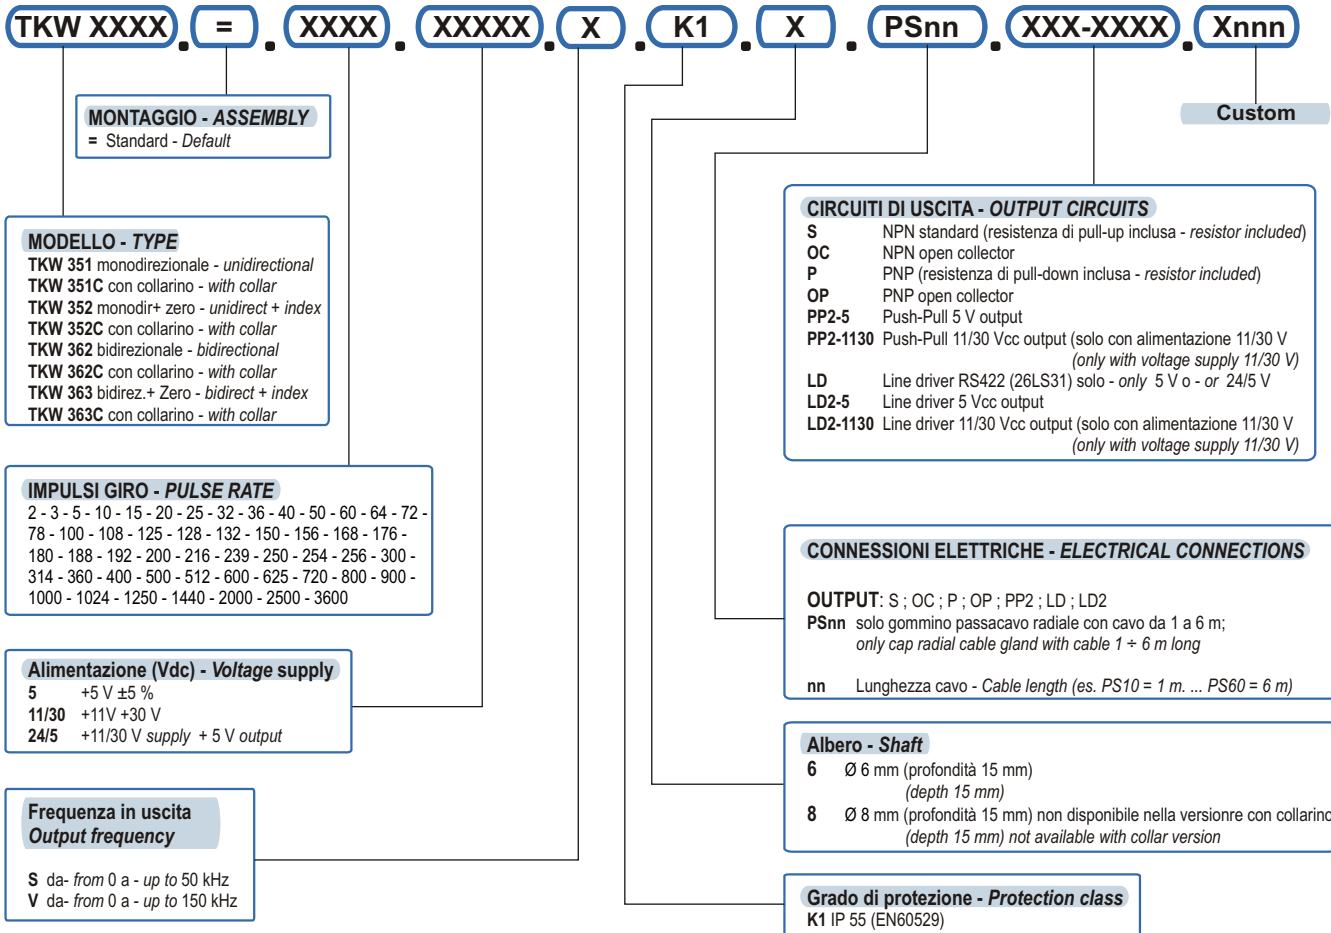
TKW XXXX . = . XXXX . XXXXX . X . K1 . X . PSnn . XXX-XXXX . Xnnn

MONTAGGIO - ASSEMBLY
= Standard - Default

Custom

MODELLO - TYPE
TKW 351 monodirezionale - unidirectional
TKW 351C con collarino - with collar
TKW 352 monodir+ zero - unidirect + index
TKW 352C con collarino - with collar
TKW 362 bidirezionale - bidirectional
TKW 362C con collarino - with collar
TKW 363 bidirez.+ Zero - bidirect + index
TKW 363C con collarino - with collar

CIRCUITI DI USCITA - OUTPUT CIRCUITS
S NPN standard (resistenza di pull-up inclusa - resistor included)
OC NPN open collector
P PNP (resistenza di pull-down inclusa - resistor included)
OP PNP open collector
PP2-5 Push-Pull 5 V output
PP2-1130 Push-Pull 11/30 Vcc output (solo con alimentazione 11/30 V (only with voltage supply 11/30 V)
LD Line driver RS422 (26LS31) solo - only 5 V o - or 24/5 V
LD2-5 Line driver 5 Vcc output
LD2-1130 Line driver 11/30 Vcc output (solo con alimentazione 11/30 V (only with voltage supply 11/30 V)

IMPULSI GIRO - PULSE RATE
2 - 3 - 5 - 10 - 15 - 20 - 25 - 32 - 36 - 40 - 50 - 60 - 64 - 72 - 78 - 100 - 108 - 125 - 128 - 132 - 150 - 156 - 168 - 176 - 180 - 188 - 192 - 200 - 216 - 239 - 250 - 254 - 256 - 300 - 314 - 360 - 400 - 500 - 512 - 600 - 625 - 720 - 800 - 900 - 1000 - 1024 - 1250 - 1440 - 2000 - 2500 - 3600

CONNESSIONI ELETTRICHE - ELECTRICAL CONNECTIONS

OUTPUT: S ; OC ; P ; OP ; PP2 ; LD ; LD2
PSnn solo gommino passacavo radiale con cavo da 1 a 6 m; only cap radial cable gland with cable 1 ÷ 6 m long

nn Lunghezza cavo - Cable length (es. PS10 = 1 m. ... PS60 = 6 m)

Alimentazione (Vdc) - Voltage supply
5 +5 V ±5 %
11/30 +11V +30 V
24/5 +11/30 V supply + 5 V output

Albero - Shaft
6 Ø 6 mm (profondità 15 mm) (depth 15 mm)
8 Ø 8 mm (profondità 15 mm) non disponibile nella versionre con collarino (depth 15 mm) not available with collar version

Frequenza in uscita
Output frequency

S da- from 0 a - up to 50 kHz
V da- from 0 a - up to 150 kHz

Grado di protezione - Protection class
K1 IP 55 (EN60529)